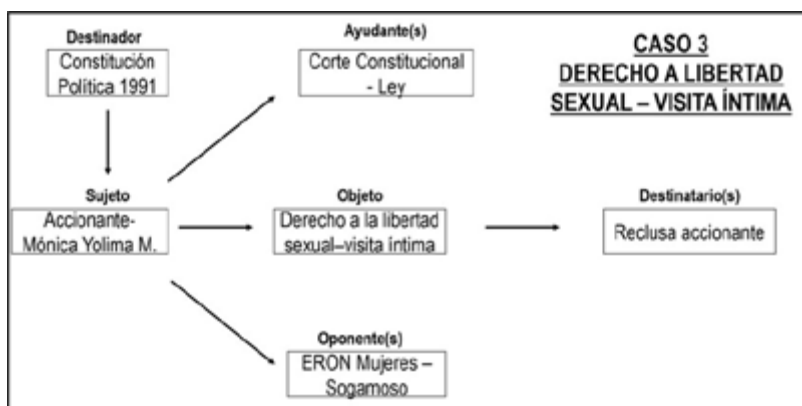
Destinador
Constitución Política 1991

Ayudante(s)
Corte Constitucional - Ley

CASO 3
DERECHO A LIBERTAD SEXUAL – VISITA ÍNTIMA

Sujeto
Accionante- Mónica Yolima M.

Objeto
Derecho a la libertad sexual–visita íntima

Destinatario(s)
Reclusa accionante

Oponente(s)
ERON Mujeres – Sogamoso